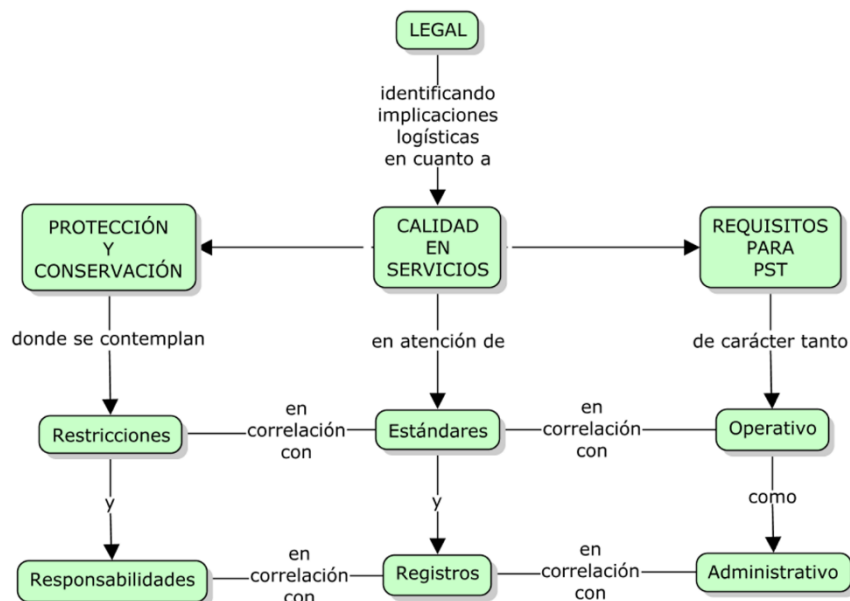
LEGAL

identificando implicaciones logísticas en cuanto a

PROTECCIÓN Y CONSERVACIÓN

CALIDAD EN SERVICIOS

REQUISITOS PARA PST

donde se contemplan

en atención de

de carácter tanto

Restricciones

en correlación con

Estándares

en correlación con

Operativo

y

y

como

Responsabilidades

en correlación con

Registros

en correlación con

Administrativo